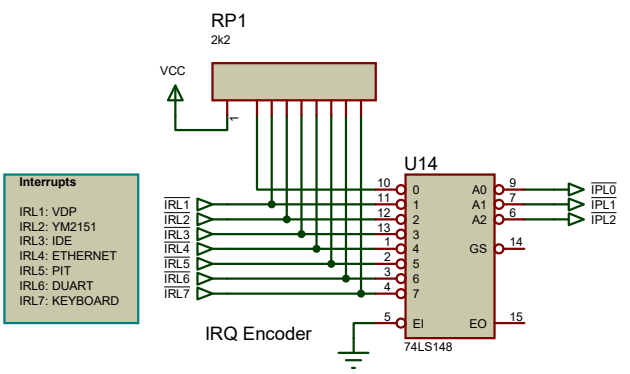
RP1
2k2

VCC

1

Interrupts

IRL1: VDP
IRL2: YM2151
IRL3: IDE
IRL4: ETHERNET
IRL5: PIT
IRL6: DUART
IRL7: KEYBOARD

$\overline{IRL1}$
$\overline{IRL2}$
$\overline{IRL3}$
$\overline{IRL4}$
$\overline{IRL5}$
$\overline{IRL6}$
$\overline{IRL7}$

U14

10 0
11 1
12 2
13 3
1 4
2 5
3 6
4 7

5 EI

A0 9
A1 7
A2 6
GS 14
EO 15

$\overline{IPL0}$
$\overline{IPL1}$
$\overline{IPL2}$

74LS148

IRQ Encoder